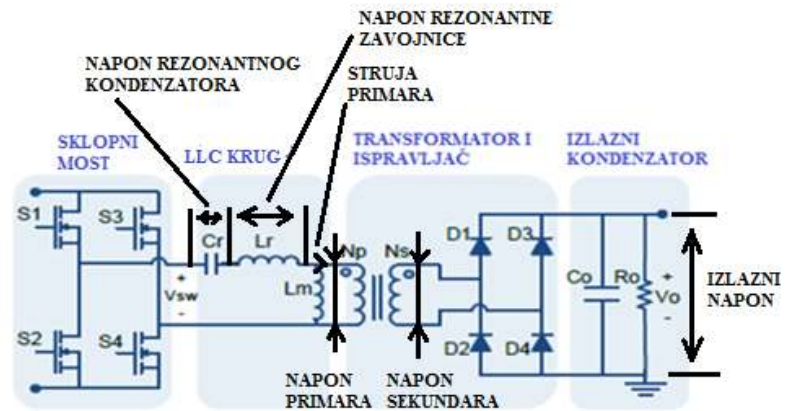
NAPON REZONANTNE ZAVOJNICE

NAPON REZONANTNOG KONDENZATORA

STRUJA PRIMARA

SKLOPNI MOST

LLC KRUG

TRANSFORMATOR I ISPRAVLJAČ

IZLAZNI KONDENZATOR

S1
S3
S2
S4
Cr
Lr
+
Vsw
-
Lm
Np
Ns
D1
D3
D2
D4
Co
Ro
+
Vo
-

IZLAZNI NAPON

NAPON PRIMARA

NAPON SEKUNDARA